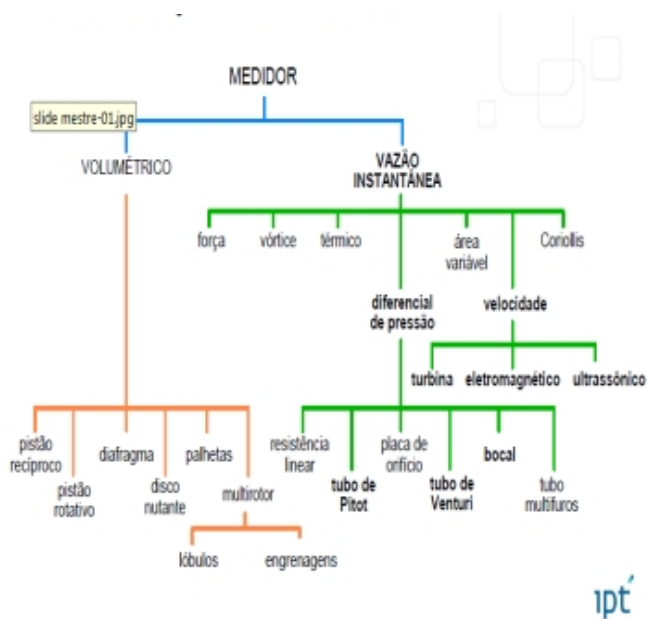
MEDIDOR

slide mestre-01.jpg

VOLUMÉTRICO

VAZÃO INSTANTÂNEA

força

vórtice

térmico

área variável

Coriolis

diferencial de pressão

velocidade

turbina

eletromagnético

ultrassônico

pistão recíproco

pistão rotativo

diafragma

disco nutante

palhetas

multirotor

lóbulos

engrenagens

resistência linear

tubo de Pitot

placa de orifício

tubo de Venturi

bocal

tubo multifuros

ipt